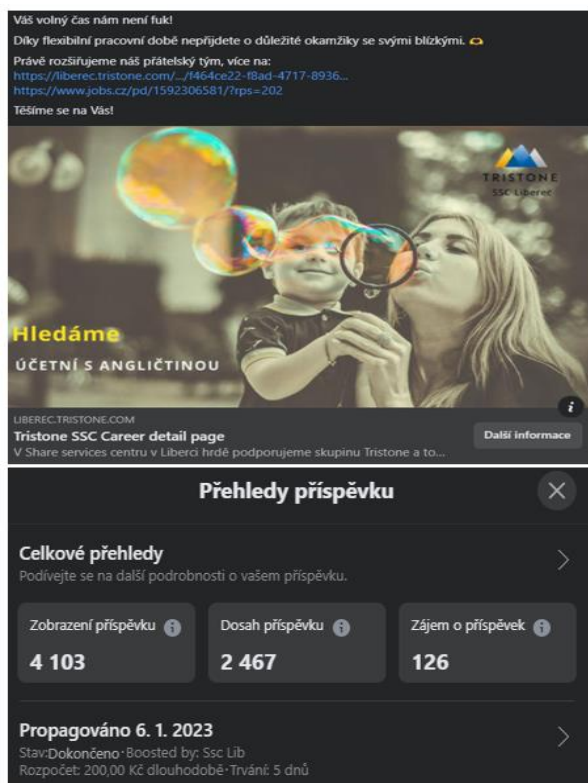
Váš volný čas nám není fuk!

Díky flexibilní pracovní době nepřijdete o důležité okamžiky se svými blízkými.

Právě rozšiřujeme náš přátelský tým, více na:
https://liberec.tristone.com/.../f464ce22-f8ad-4717-8936...
https://www.jobs.cz/pd/1592306581/?rps=202

Těšíme se na Vás!

TRISTONE
SSC Liberec

Hledáme

ÚČETNÍ S ANGLIČTINOU

LIBEREC.TRISTONE.COM
Tristone SSC Career detail page
V Share services centru v Liberci hrdě podporujeme skupinu Tristone a to...

Další informace

Přehledy příspěvku

Celkové přehledy
Podívejte se na další podrobnosti o vašem příspěvku.

| Zobrazení příspěvku | Dosah příspěvku | Zájem o příspěvek |
|---|---|---|
| 4 103 | 2 467 | 126 |

Propagováno 6. 1. 2023
Stav:Dokončeno · Boosted by: Ssc Lib
Rozpočet: 200,00 Kč dlouhodobě · Trvání: 5 dnů